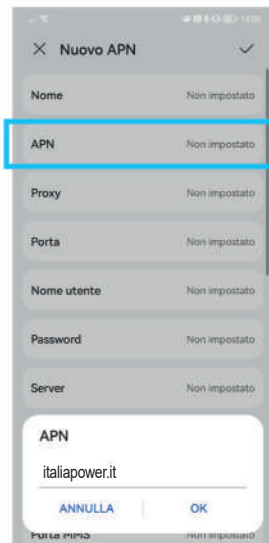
× Nuovo APN ✓

Nome Non impostato

APN Non impostato

Proxy Non impostato

Porta Non impostato

Nome utente Non impostato

Password Non impostato

Server Non impostato

APN

italiapower.it

ANNULLA OK

Porta MMS Non impostato